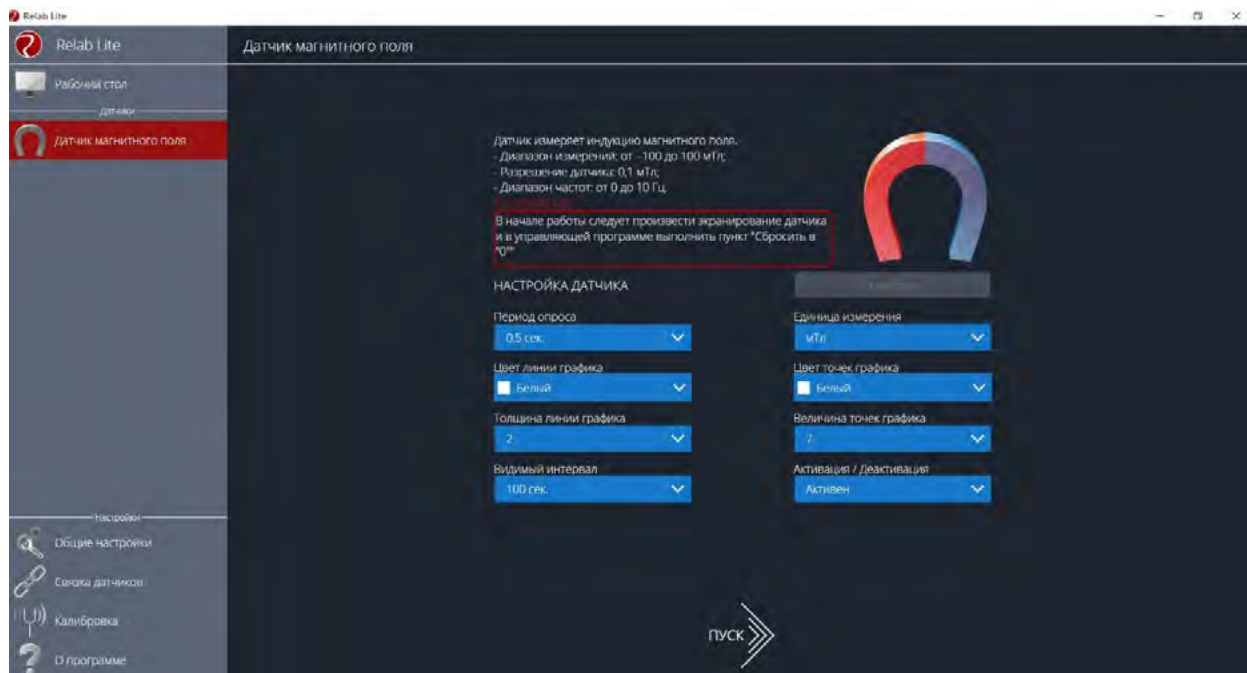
Relab Lite

Relab Lite

Рабочий стол

Датчики

Датчик магнитного поля

Настройки

Общие настройки

Сцепка датчиков

Калибровка

О программе

Датчик магнитного поля

Датчик измеряет индукцию магнитного поля.
- Диапазон измерений: от -100 до 100 мТл;
- Разрешение датчика: 0,1 мТл;
- Диапазон частот: от 0 до 10 Гц.
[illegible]

В начале работы следует произвести экранирование датчика и в управляющей программе выполнить пункт "Сбросить в "0""

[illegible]

НАСТРОЙКА ДАТЧИКА

Период опроса
0,5 сек.

Единица измерения
мТл

Цвет линии графика
Белый

Цвет точек графика
Белый

Толщина линии графика
2

Величина точек графика
7

Видимый интервал
100 сек.

Активация / Деактивация
Активен

ПУСК